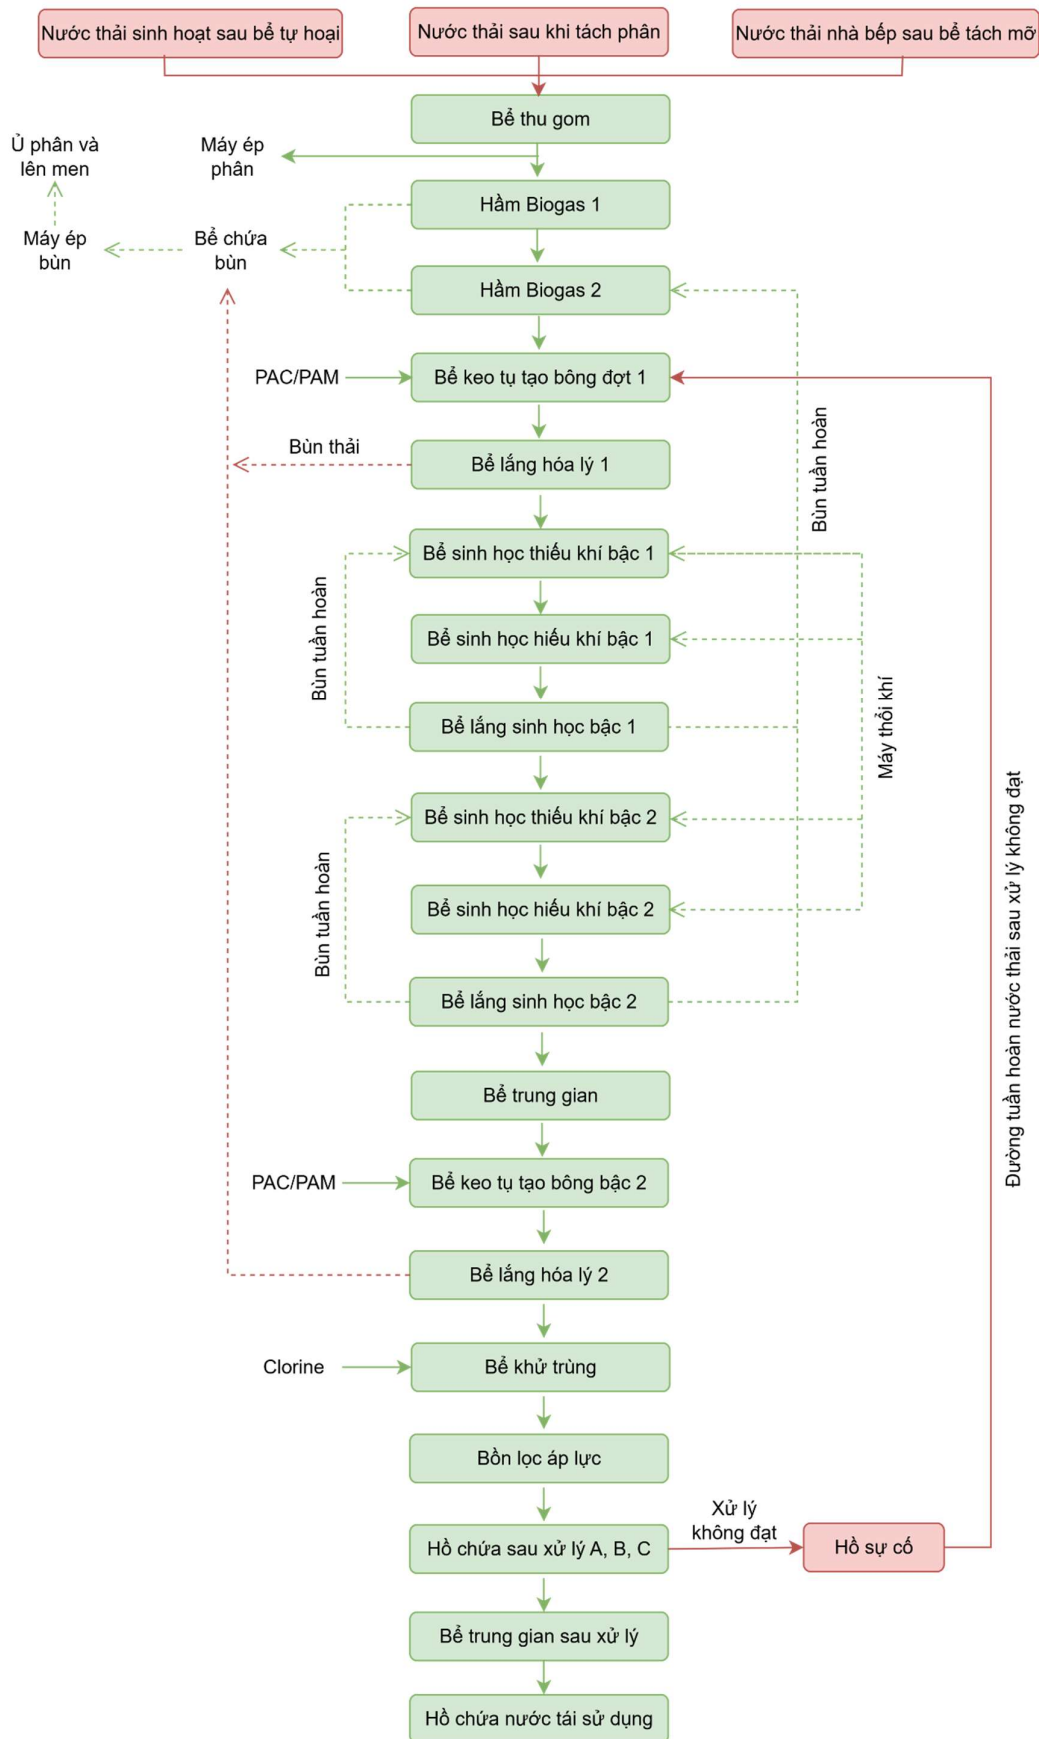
Nước thải sinh hoạt sau bể tự hoại

Nước thải sau khi tách phân

Nước thải nhà bếp sau bể tách mỡ

Bể thu gom

Ủ phân và lên men

Máy ép phân

Hầm Biogas 1

Máy ép bùn

Bể chứa bùn

Hầm Biogas 2

PAC/PAM

Bể keo tụ tạo bông đợt 1

Bùn thải

Bể lắng hóa lý 1

Bùn tuần hoàn

Bể sinh học thiếu khí bậc 1

Bùn tuần hoàn

Bể sinh học hiếu khí bậc 1

Bể lắng sinh học bậc 1

Máy thổi khí

Bể sinh học thiếu khí bậc 2

Bùn tuần hoàn

Bể sinh học hiếu khí bậc 2

Bể lắng sinh học bậc 2

Đường tuần hoàn nước thải sau xử lý không đạt

Bể trung gian

PAC/PAM

Bể keo tụ tạo bông bậc 2

Bể lắng hóa lý 2

Clorine

Bể khử trùng

Bồn lọc áp lực

Hồ chứa sau xử lý A, B, C

Xử lý không đạt

Hồ sự cố

Bể trung gian sau xử lý

Hồ chứa nước tái sử dụng